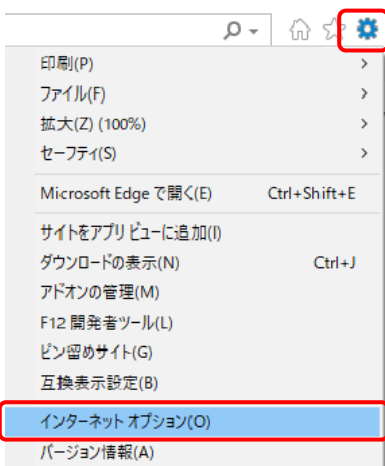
印刷(P)
ファイル(F)
拡大(Z) (100%)
セーフティ(S)

Microsoft Edge で開く(E) Ctrl+Shift+E

サイトをアプリ ビューに追加(I)
ダウンロードの表示(N) Ctrl+J
アドオンの管理(M)
F12 開発者ツール(L)
ピン留めサイト(G)
互換表示設定(B)

インターネット オプション(O)
バージョン情報(A)